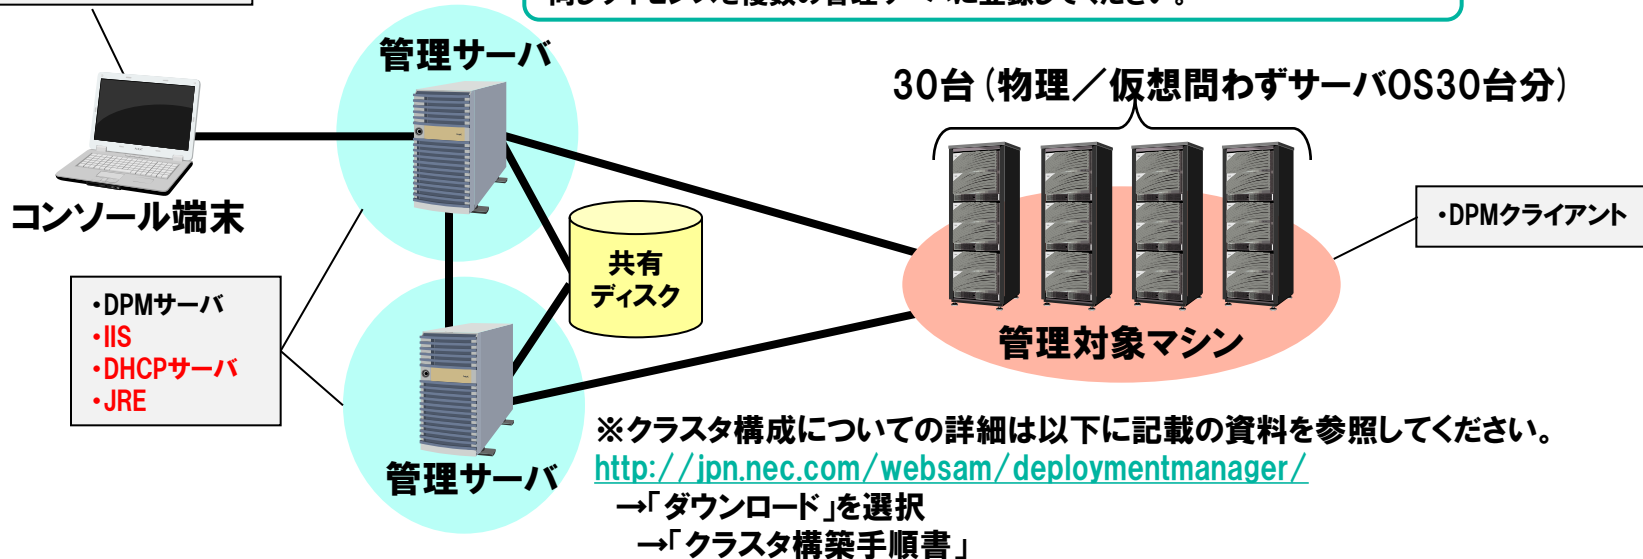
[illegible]

管理サーバ

30台（物理／仮想問わずサーバOS30台分）

コンソール端末

共有
ディスク

・DPMクライアント

・DPMサーバ
・IIS
・DHCPサーバ
・JRE

管理対象マシン

※クラスタ構成についての詳細は以下に記載の資料を参照してください。
http://jpn.nec.com/websam/deploymentmanager/
→「ダウンロード」を選択
→「クラスタ構築手順書」

管理サーバ